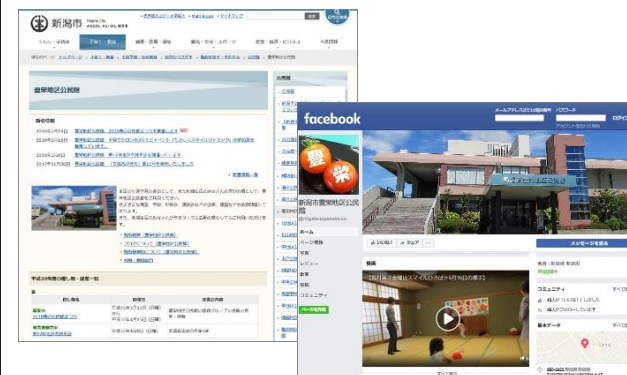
新潟市

くらし・手続き
子育て・教育
健康・医療・福祉
観光・文化・スポーツ
産業・しごと・ビジネス
市政情報

豊栄地区公民館

新着情報

facebook

メールアドレスまたは電話番号
パスワード
ログイン

豊栄

新潟市豊栄地区公民館
@toyosakakouminkan

ホーム
ページ情報
写真
レビュー
動画
投稿
イベント
コミュニティ

いいね！
シェア

メッセージを送る

動画

コミュニティ

基本データ